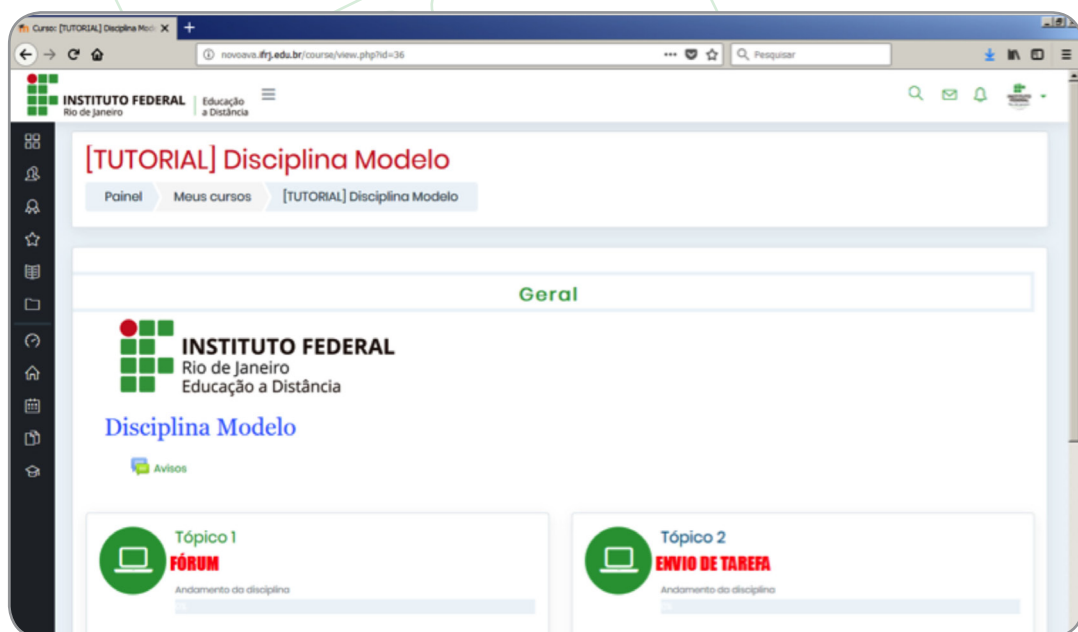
Curso: [TUTORIAL] Disciplina Mod

novoava.ifrj.edu.br/course/view.php?id=36

Pesquisar

INSTITUTO FEDERAL
Rio de Janeiro
Educação a Distância

[TUTORIAL] Disciplina Modelo

Painel | Meus cursos | [TUTORIAL] Disciplina Modelo

Geral

INSTITUTO FEDERAL
Rio de Janeiro
Educação a Distância

Disciplina Modelo

Avisos

Tópico 1
FÓRUM
Andamento da disciplina

Tópico 2
ENVIO DE TAREFA
Andamento da disciplina